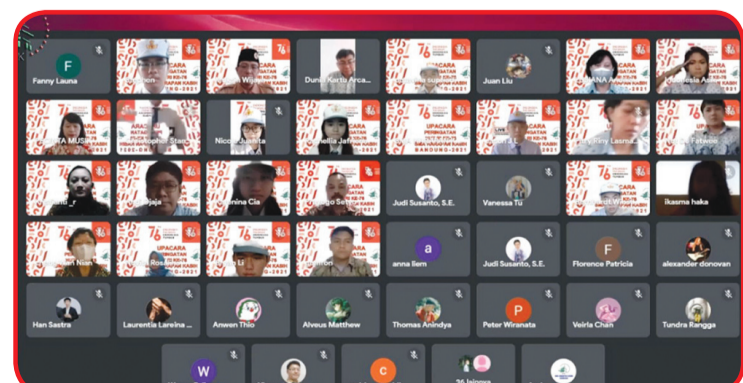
F
Fanny Launa

Dunia Kartu Arca

Juan Liu

UPACARA

DANA A

UPACARA

Nicole Julinita

UPACARA

BANDUNG - 2021

Judi Susanto, S.E.

Vanessa Tu

Ikasma haka

a
anna liem

Judi Susanto, S.E.

F
Florence Patricia

alexander donovan

Han Sastra

Laurentia Lareina ...

Anwen Thio

Alveus Matthew

Thomas Anindya

P
Peter Wiranata

Veirla Chan

Tundra Rangga

W

C